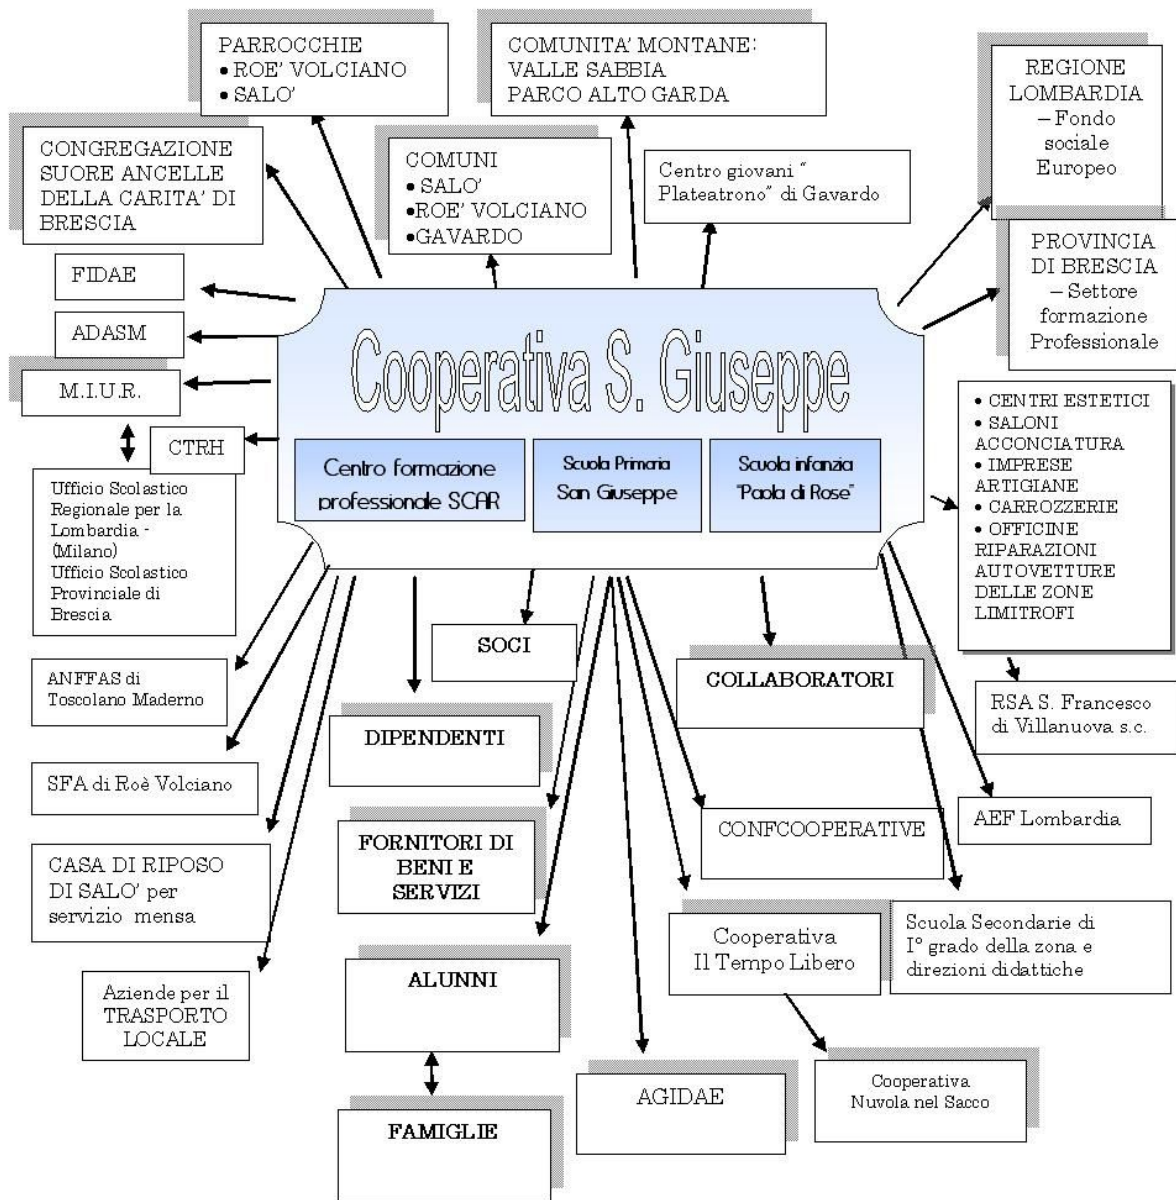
PARROCCHIE
• ROE' VOLCIANO
• SALO'

COMUNITA' MONTANE:
VALLE SABBIA
PARCO ALTO GARDA

REGIONE LOMBARDIA – Fondo sociale Europeo

CONGREGAZIONE SUORE ANCELLE DELLA CARITA' DI BRESCIA

COMUNI
• SALO'
•ROE' VOLCIANO
•GAVARDO

Centro giovani " Plateatrono" di Gavardo

PROVINCIA DI BRESCIA – Settore formazione Professionale

FIDAE

ADASM

M.I.U.R.

CTRH

Cooperativa S. Giuseppe

Centro formazione professionale SCAR

Scuola Primaria San Giuseppe

Scuola infanzia "Paola di Rose"

• CENTRI ESTETICI
• SALONI ACCONCIATURA
• IMPRESE ARTIGIANE
• CARROZZERIE
• OFFICINE RIPARAZIONI AUTOVETTURE DELLE ZONE LIMITROFI

Ufficio Scolastico Regionale per la Lombardia - (Milano)
Ufficio Scolastico Provinciale di Brescia

ANFFAS di Toscolano Maderno

SOCI

COLLABORATORI

RSA S. Francesco di Villanuova s.c.

DIPENDENTI

SFA di Roè Volciano

AEF Lombardia

CONFCOOPERATIVE

FORNITORI DI BENI E SERVIZI

CASA DI RIPOSO DI SALO' per servizio mensa

Scuola Secondarie di I° grado della zona e direzioni didattiche

Cooperativa Il Tempo Libero

ALUNNI

Aziende per il TRASPORTO LOCALE

AGIDAE

Cooperativa Nuvola nel Sacco

FAMIGLIE